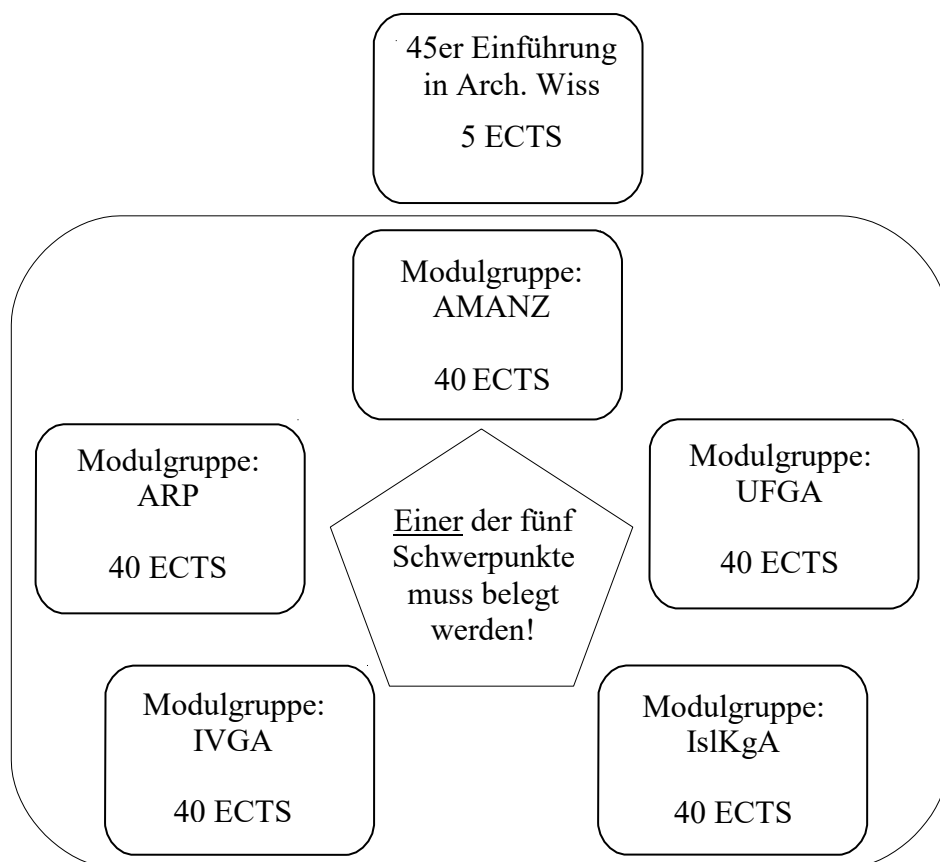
45er Einführung in Arch. Wiss

5 ECTS

Modulgruppe: AMANZ

40 ECTS

Modulgruppe: ARP

40 ECTS

Einer der fünf Schwerpunkte muss belegt werden!

Modulgruppe: UFGA

40 ECTS

Modulgruppe: IVGA

40 ECTS

Modulgruppe: IslKgA

40 ECTS